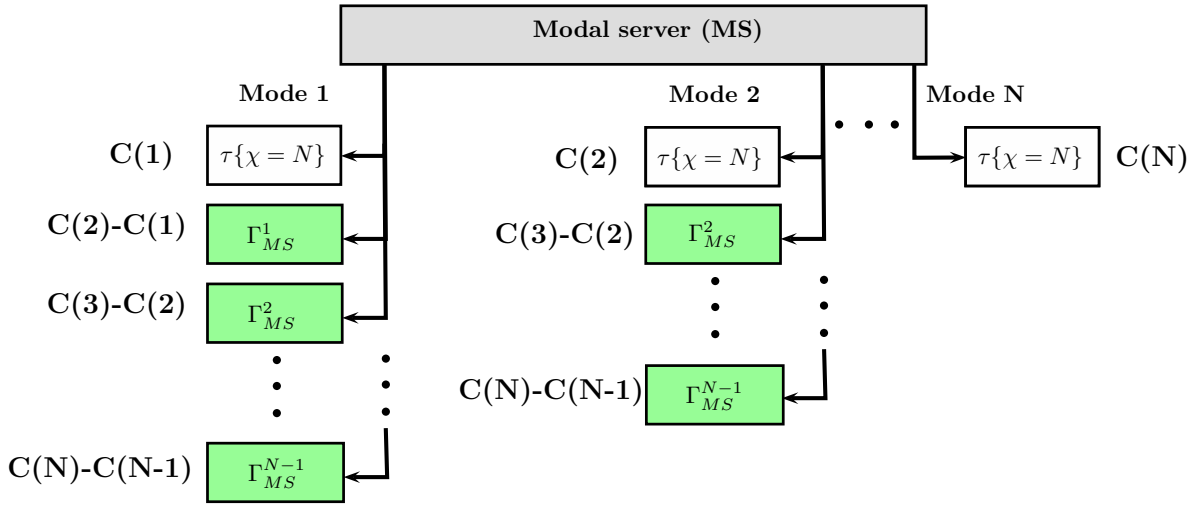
Modal server (MS)

Mode 1

C(1) $\tau\{\chi = N\}$

C(2)-C(1) $\Gamma_{MS}^{1}$

C(3)-C(2) $\Gamma_{MS}^{2}$

C(N)-C(N-1) $\Gamma_{MS}^{N-1}$

Mode 2

C(2) $\tau\{\chi = N\}$

C(3)-C(2) $\Gamma_{MS}^{2}$

C(N)-C(N-1) $\Gamma_{MS}^{N-1}$

Mode N

$\tau\{\chi = N\}$ C(N)